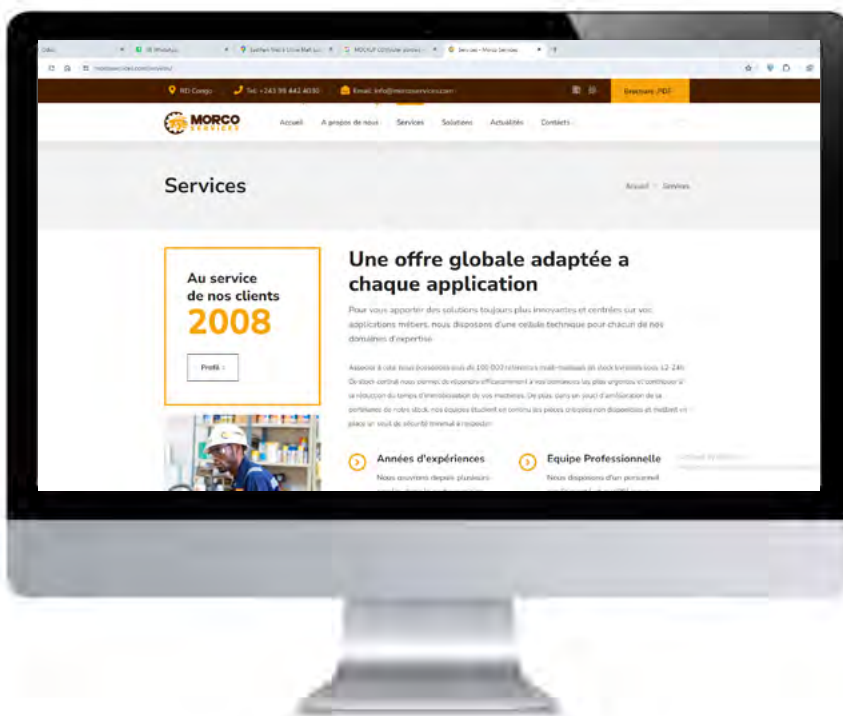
RD Congo   Tel: +243 99 442 4030   Email: info@morcoservices.com   Brochure PDF

MORCO SERVICES

Accueil   A propos de nous   Services   Solutions   Actualités   Contacts

Services

Accueil > Services

Au service de nos clients
2008

Profil >

Une offre globale adaptée a chaque application

Pour vous apporter des solutions toujours plus innovantes et centrées sur vos applications métiers, nous disposons d'une cellule technique pour chacun de nos domaines d'expertise.

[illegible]

Années d'expériences
Nous œuvrons depuis plusieurs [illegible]

Equipe Professionnelle
Nous disposons d'un personnel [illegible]